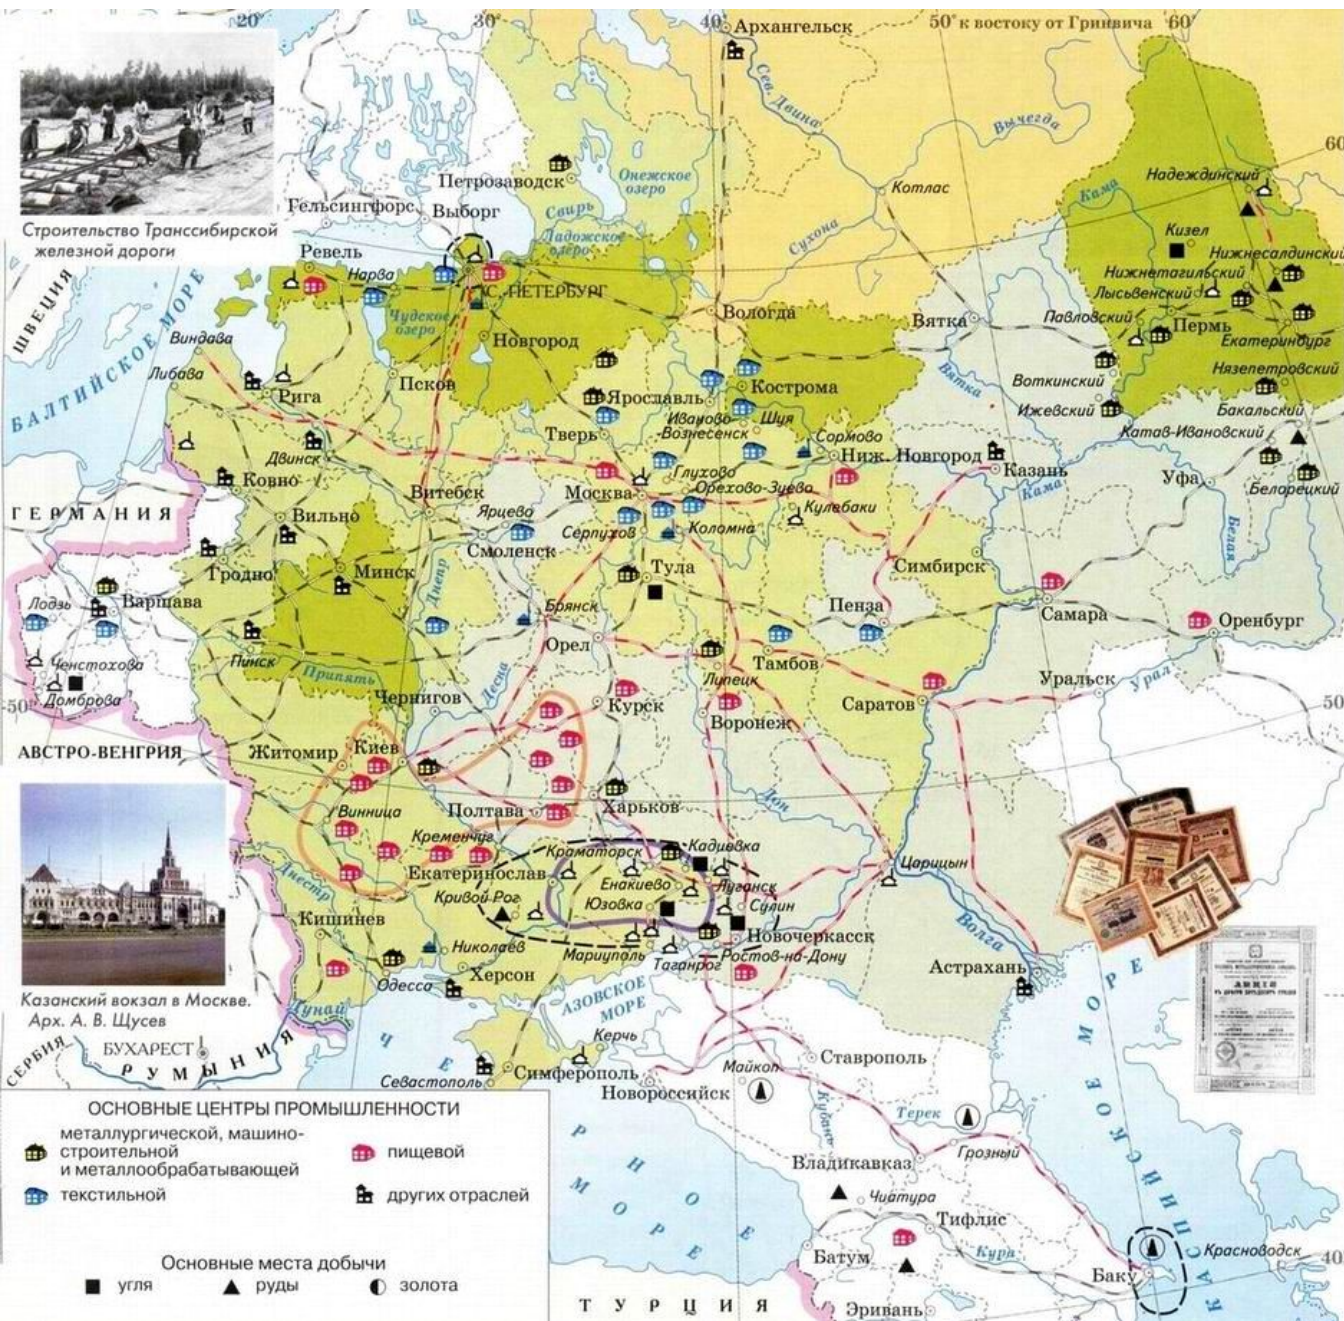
20°
30°
40°
Архангельск
50° к востоку от Гринвича
60°

Строительство Транссибирской железной дороги

Сев. Двина
Вычегда
Онежское озеро
Петрозаводск
Котлас
Надеждинский
Кама
60
Гельсингфорс
Выборг
Свирь
Ладожское озеро
Сухона
Кизел
Нижнесалдинский
Ревель
Нарва
С.-Петербург
Нижнетагильский
Лысьвенский
ШВЕЦИЯ
Чудское озеро
Вологда
Вятка
Павловский
Пермь
Виндава
Новгород
Екатеринбург
Либава
Псков
Ярославль
Кострома
Вятка
Воткинский
Нязепетровский
Рига
Иваново-Вознесенск
Шуя
Ижевский
Бакальский
БАЛТИЙСКОЕ МОРЕ
Тверь
Сормово
Катав-Ивановский
Двинск
Глухово
Ниж. Новгород
Казань
Ковно
Витебск
Москва
Орехово-Зуево
Кама
Уфа
Белорецкий
ГЕРМАНИЯ
Вильно
Ярцево
Кулебаки
Серпухов
Коломна
Белая
Смоленск
Минск
Тула
Симбирск
Гродно
Днепр
Лодзь
Варшава
Брянск
Пенза
Самара
Оренбург
Орел
Пинск
Припять
Тамбов
Ченстохова
Липецк
Уральск
Урал
Домброва
50
Чернигов
Курск
Саратов
50
Десна
Воронеж
АВСТРО-ВЕНГРИЯ
Житомир
Киев
Полтава
Харьков
Дон
Винница
Кременчуг
Краматорск
Кадиевка
Екатеринослав
Енакиево
Луганск
Царицын
Днестр
Кривой Рог
Юзовка
Сулин
Кишинев
Николаев
Мариуполь
Новочеркасск
Волга
Казанский вокзал в Москве. Арх. А. В. Щусев
Херсон
Таганрог
Ростов-на-Дону
Астрахань
Одесса
АЗОВСКОЕ МОРЕ
Дунай
Керчь
БУХАРЕСТ
СЕРБИЯ
РУМЫНИЯ
Майкоп
Ставрополь
Севастополь
Симферополь
Новороссийск
ЧЕРНОЕ МОРЕ
Кубань
Терек
КАСПИЙСКОЕ МОРЕ
ОСНОВНЫЕ ЦЕНТРЫ ПРОМЫШЛЕННОСТИ
металлургической, машиностроительной и металлообрабатывающей
пищевой
текстильной
других отраслей
Владикавказ
Грозный
Чиатура
Тифлис
Кура
Основные места добычи
угля
руды
золота
Батум
Баку
Красноводск
ТУРЦИЯ
Эривань